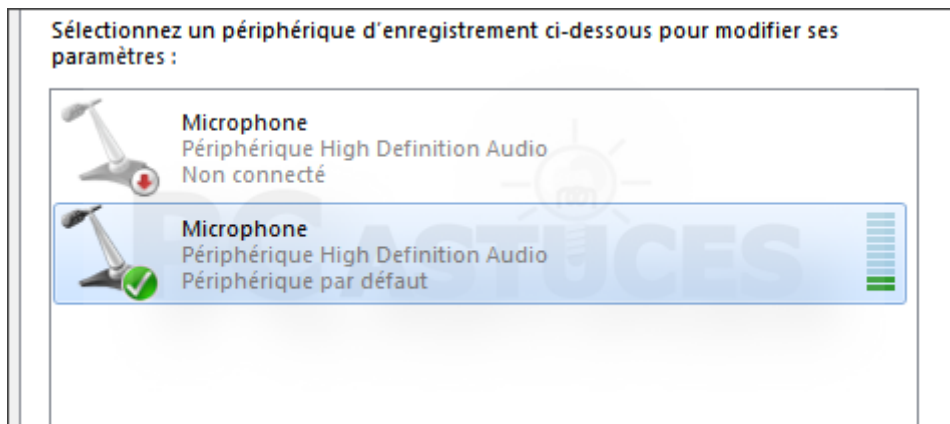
Sélectionnez un périphérique d'enregistrement ci-dessous pour modifier ses paramètres :

Microphone
Périphérique High Definition Audio
Non connecté

Microphone
Périphérique High Definition Audio
Périphérique par défaut

PC ASTUCES